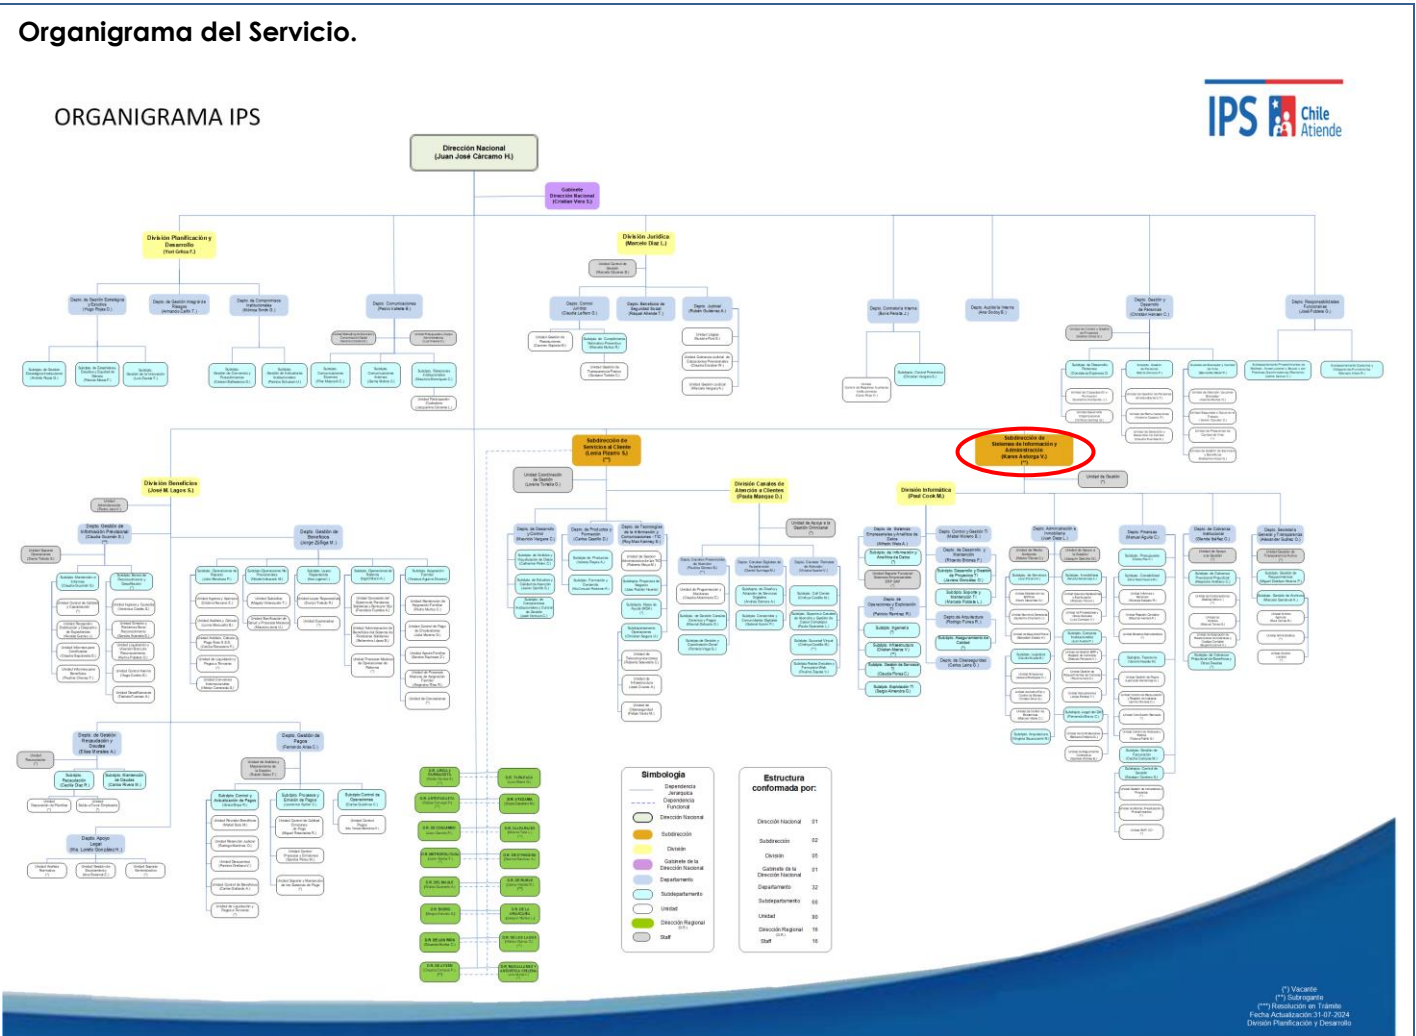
Organigrama del Servicio.

ORGANIGRAMA IPS

IPS Chile Atiende

Dirección Nacional
(Juan José Cárcamo H.)

Gabinete Dirección Nacional
(Cristian Vera S.)

División Planificación y Desarrollo
(Yael Gálvez F.)

División Jurídica
(Marcelo Díaz L.)

Depto. Contraloría Interna

Depto. Auditoría Interna

Depto. Gestión y Desarrollo de Personas
(Christian Hansen C.)

Depto. Responsabilidades Funcionarias

Depto. Comunicaciones

Subdirección de Servicios al Cliente
(Leoncio Pizarro S.)
(**)

Subdirección de Sistemas de Información y Administración
(Karen Astorga V.)
(**)

División Beneficios
(José M. Lagos S.)

División Canales de Atención a Clientes
(Paola Marquez C.)

División Informática
(Paul Cook M.)

Depto. Gestión de Beneficios

Depto. Gestión de Información Previsional

Depto. de Gestión Recaudación y Deudas

Depto. Gestión de Pagos

Depto. Apoyo Legal

Depto. Finanzas

Depto. Administración e Inmobiliaria

Depto. de Contraloría Institucional

Depto. Secretaría General y Transparencia

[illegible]

Simbología
Dependencia Jerárquica
Dependencia Funcional
Dirección Nacional
Subdirección
División
Gabinete de la Dirección Nacional
Departamento
Subdepartamento
Unidad
Dirección Regional
Staff

Estructura conformada por:
Dirección Nacional 01
Subdirección 02
División 05
Gabinete de la Dirección Nacional 01
Departamento 32
Subdepartamento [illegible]
Unidad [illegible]
Dirección Regional 16
Staff 16

(*) Vacante
(**) Subrogante
(***) Resolución en Trámite
Fecha Actualización:31-07-2024
División Planificación y Desarrollo